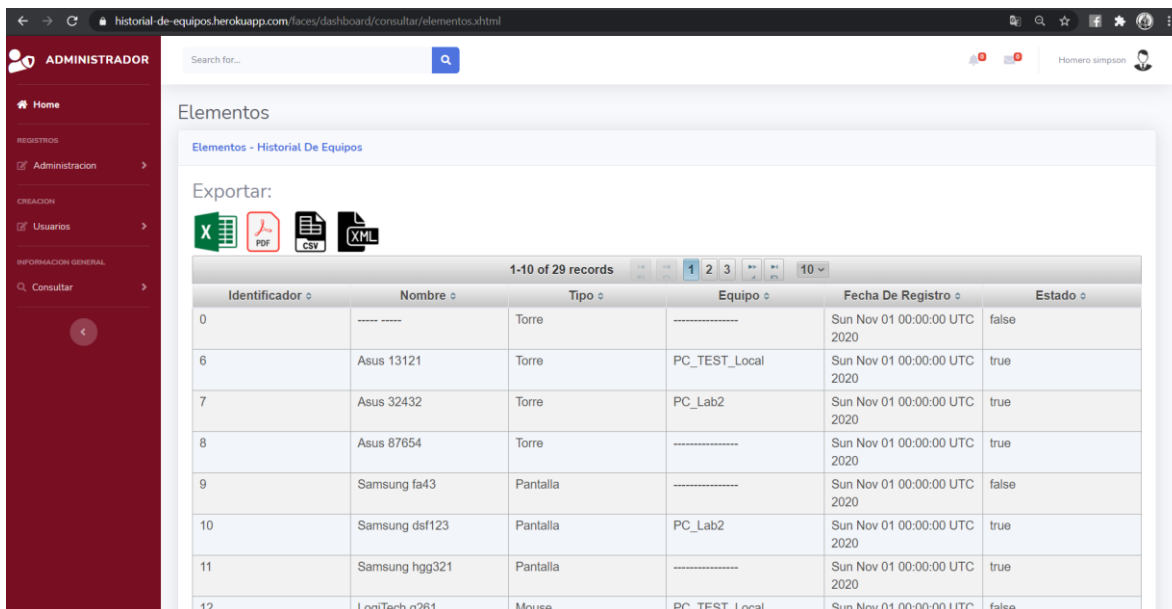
historial-de-equipos.herokuapp.com/faces/dashboard/consultar/elementos.xhtml

ADMINISTRADOR

Search for...

Homero simpson

Home

REGISTROS

Administracion

CREACION

Usuarios

INFORMACION GENERAL

Consultar

Elementos

Elementos - Historial De Equipos

Exportar:

PDF CSV XML

1-10 of 29 records 1 2 3 10

| Identificador | Nombre | Tipo | Equipo | Fecha De Registro | Estado |
|---|---|---|---|---|---|
| 0 | ----- ----- | Torre | ---------------- | Sun Nov 01 00:00:00 UTC 2020 | false |
| 6 | Asus 13121 | Torre | PC_TEST_Local | Sun Nov 01 00:00:00 UTC 2020 | true |
| 7 | Asus 32432 | Torre | PC_Lab2 | Sun Nov 01 00:00:00 UTC 2020 | true |
| 8 | Asus 87654 | Torre | ---------------- | Sun Nov 01 00:00:00 UTC 2020 | true |
| 9 | Samsung fa43 | Pantalla | ---------------- | Sun Nov 01 00:00:00 UTC 2020 | false |
| 10 | Samsung dsf123 | Pantalla | PC_Lab2 | Sun Nov 01 00:00:00 UTC 2020 | true |
| 11 | Samsung hgg321 | Pantalla | ---------------- | Sun Nov 01 00:00:00 UTC 2020 | true |
| 12 | LogiTech g261 | Mouse | PC_TEST_Local | Sun Nov 01 00:00:00 UTC | false |